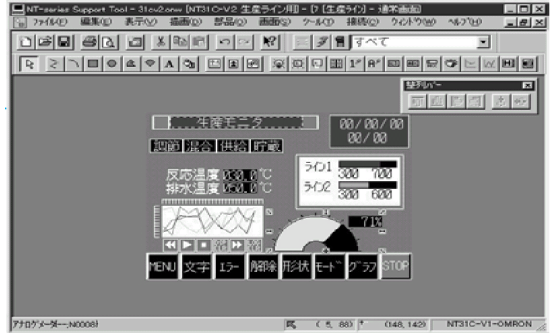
NT-series Support Tool - 31cv2onw [NT31C-V2 生産ライン用] - [7 (生産ライン) - 通常画面]
ファイル(F) 編集(E) 表示(V) 描画(D) 部品(P) 画面(S) ツール(T) 接続(C) ウィンドウ(W) ヘルプ(H)
すべて
整列バー
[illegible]生産モニタ
00/00/00
00/00
調節 混合 供給 貯蔵
反応温度 030.0℃
排水温度 020.0℃
ライン1 300 700
ライン2 300 600
71%
MENU 文字 エラー 削除 形状 モード グラフ STOP
アナログメーター:N00081
(5, 88)
(148, 142)
NT31C-V1-OMRON